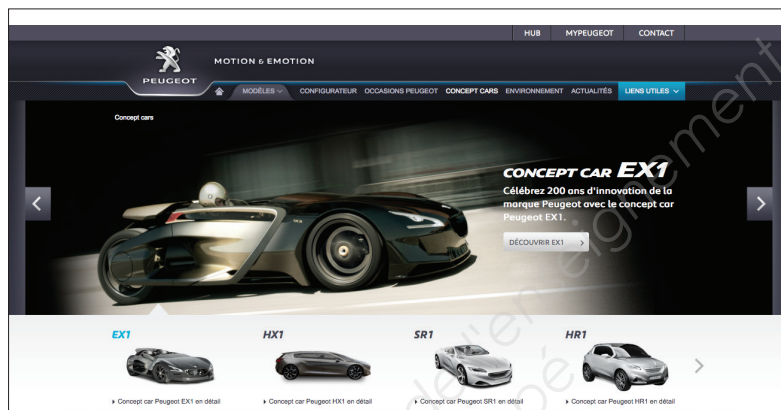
HUB MYPEUGEOT CONTACT

PEUGEOT

MOTION & EMOTION

MODÈLES CONFIGURATEUR OCCASIONS PEUGEOT CONCEPT CARS ENVIRONNEMENT ACTUALITÉS LIENS UTILES

Concept cars

CONCEPT CAR EX1

Célébrez 200 ans d'innovation de la marque Peugeot avec le concept car Peugeot EX1.

DÉCOUVRIR EX1

EX1

Concept car Peugeot EX1 en détail

HX1

Concept car Peugeot HX1 en détail

SR1

Concept car Peugeot SR1 en détail

HR1

Concept car Peugeot HR1 en détail